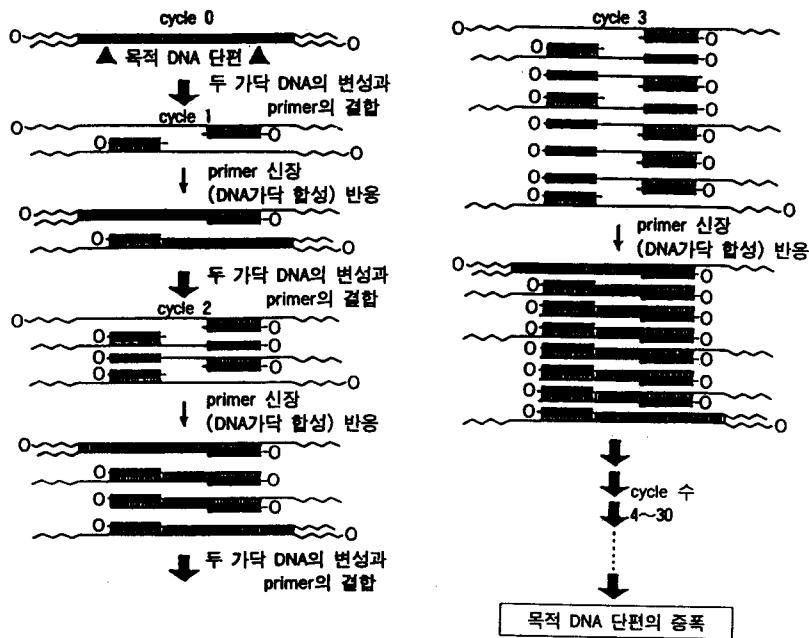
cycle 0

목적 DNA 단편

두 가닥 DNA의 변성과 primer의 결합

cycle 1

primer 신장 (DNA가닥 합성) 반응

두 가닥 DNA의 변성과 primer의 결합

cycle 2

primer 신장 (DNA가닥 합성) 반응

두 가닥 DNA의 변성과 primer의 결합

cycle 3

primer 신장 (DNA가닥 합성) 반응

cycle 수 4~30

목적 DNA 단편의 증폭